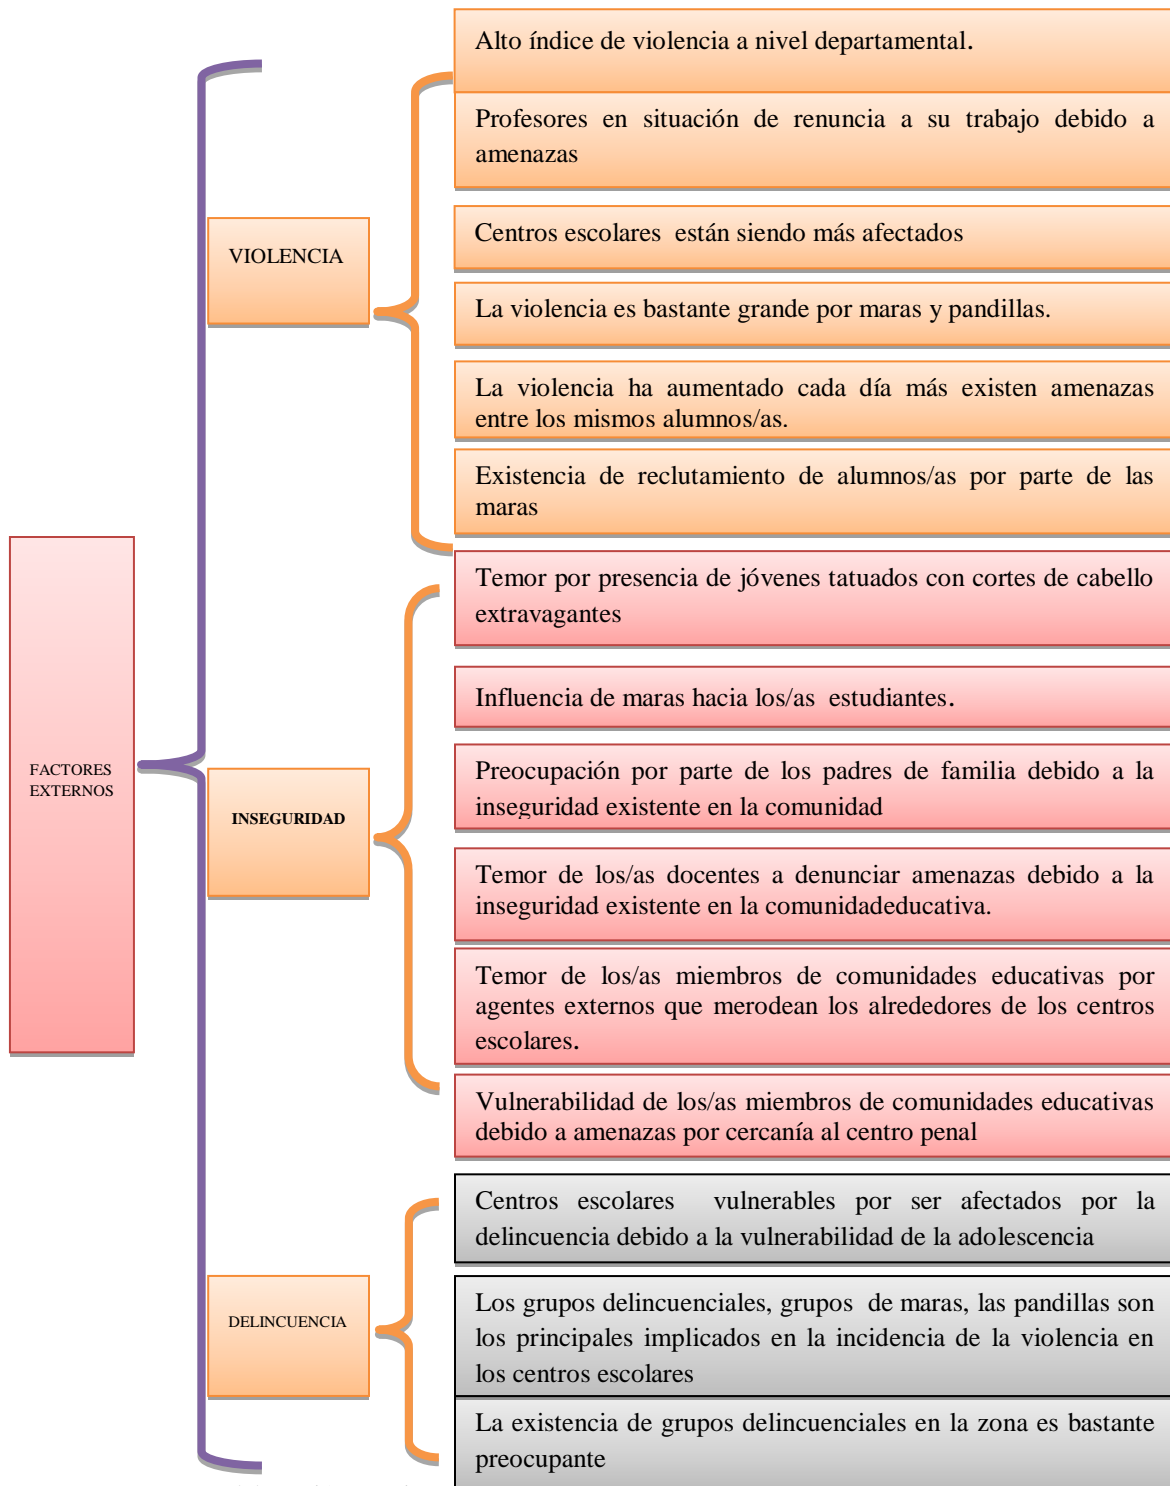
FACTORES EXTERNOS

VIOLENCIA

Alto índice de violencia a nivel departamental.

Profesores en situación de renuncia a su trabajo debido a amenazas

Centros escolares están siendo más afectados

La violencia es bastante grande por maras y pandillas.

La violencia ha aumentado cada día más existen amenazas entre los mismos alumnos/as.

Existencia de reclutamiento de alumnos/as por parte de las maras

INSEGURIDAD

Temor por presencia de jóvenes tatuados con cortes de cabello extravagantes

Influencia de maras hacia los/as estudiantes.

Preocupación por parte de los padres de familia debido a la inseguridad existente en la comunidad

Temor de los/as docentes a denunciar amenazas debido a la inseguridad existente en la comunidadeducativa.

Temor de los/as miembros de comunidades educativas por agentes externos que merodean los alrededores de los centros escolares.

Vulnerabilidad de los/as miembros de comunidades educativas debido a amenazas por cercanía al centro penal

DELINCUENCIA

Centros escolares vulnerables por ser afectados por la delincuencia debido a la vulnerabilidad de la adolescencia

Los grupos delincuenciales, grupos de maras, las pandillas son los principales implicados en la incidencia de la violencia en los centros escolares

La existencia de grupos delincuenciales en la zona es bastante preocupante